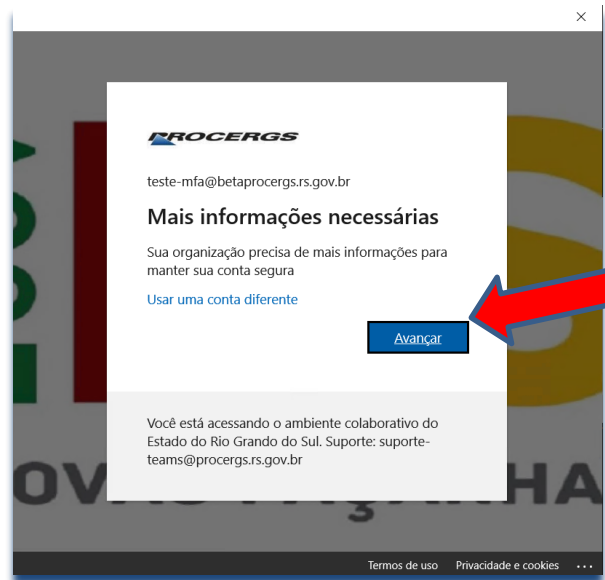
×

PROCERGS

teste-mfa@betaprocergs.rs.gov.br

Mais informações necessárias

Sua organização precisa de mais informações para manter sua conta segura

Usar uma conta diferente

Avançar

Você está acessando o ambiente colaborativo do Estado do Rio Grande do Sul. Suporte: suporte-teams@procergs.rs.gov.br

Termos de uso Privacidade e cookies ...